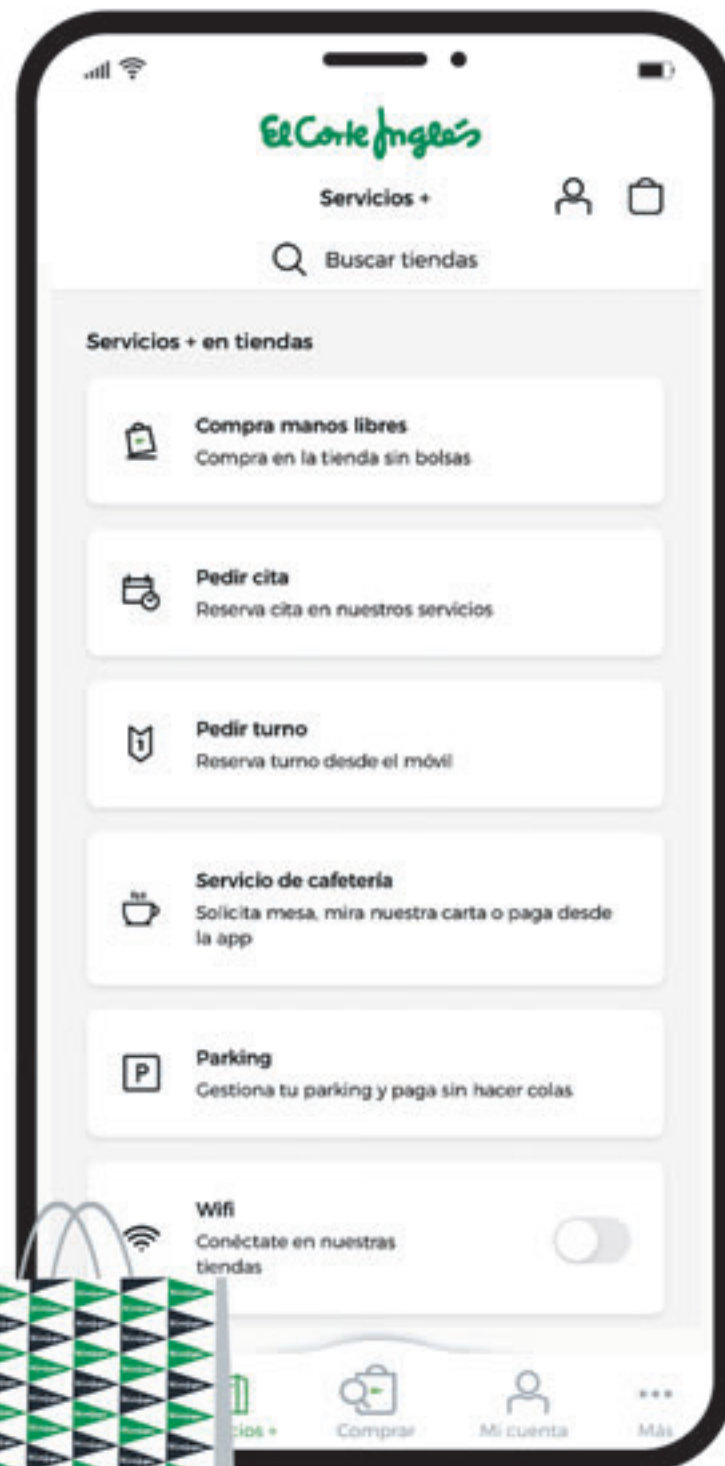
El Corte Inglés

Servicios +

Buscar tiendas

Servicios + en tiendas

Compra manos libres
Compra en la tienda sin bolsas

Pedir cita
Reserva cita en nuestros servicios

Pedir turno
Reserva turno desde el móvil

Servicio de cafetería
Solicita mesa, mira nuestra carta o paga desde la app

Parking
Gestiona tu parking y paga sin hacer colas

Wifi
Conéctate en nuestras tiendas

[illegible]cios + Comprar Mi cuenta Más